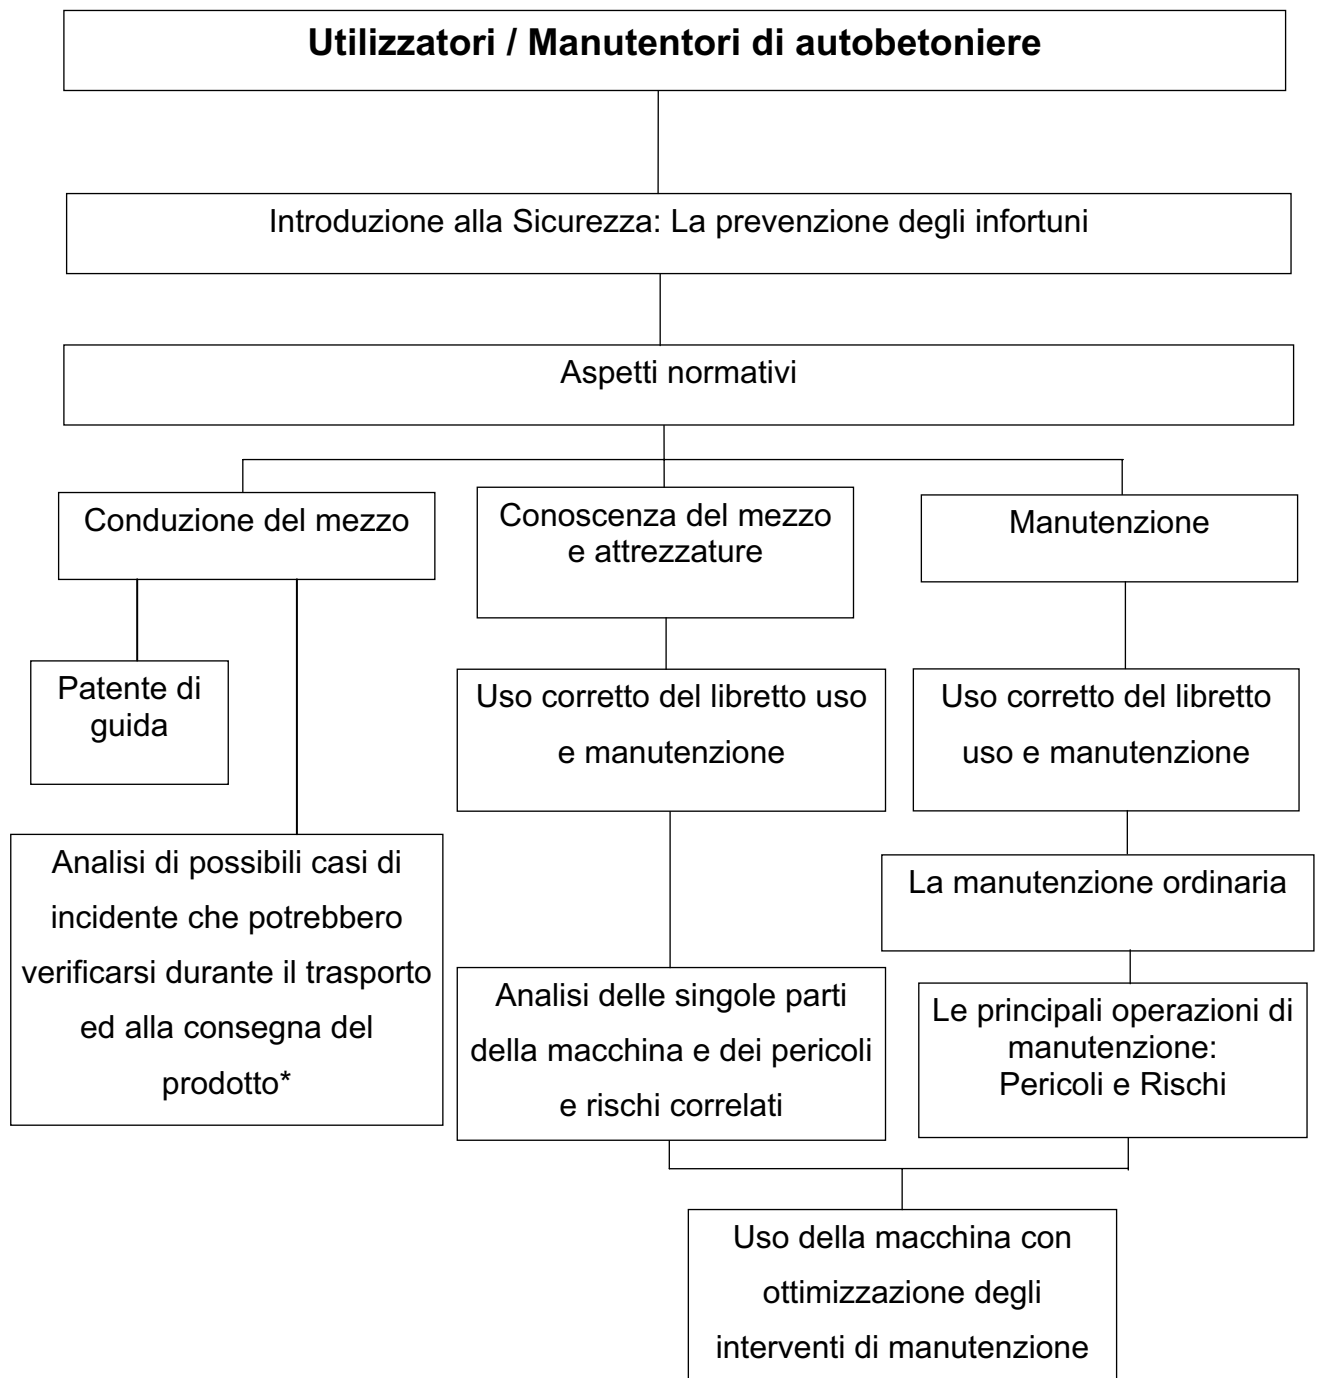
Utilizzatori / Manutentori di autobetoniere

Introduzione alla Sicurezza: La prevenzione degli infortuni

Aspetti normativi

Conduzione del mezzo

Conoscenza del mezzo e attrezzature

Manutenzione

Patente di guida

Analisi di possibili casi di incidente che potrebbero verificarsi durante il trasporto ed alla consegna del prodotto*

Uso corretto del libretto uso e manutenzione

Analisi delle singole parti della macchina e dei pericoli e rischi correlati

Uso corretto del libretto uso e manutenzione

La manutenzione ordinaria

Le principali operazioni di manutenzione: Pericoli e Rischi

Uso della macchina con ottimizzazione degli interventi di manutenzione